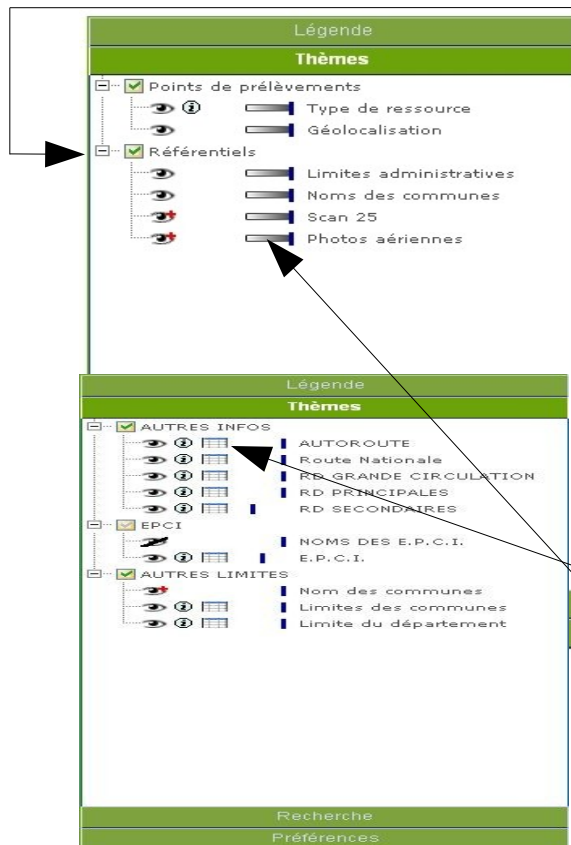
Légende
Thèmes
Points de prélèvements
Type de ressource
Géolocalisation
Référentiels
Limites administratives
Noms des communes
Scan 25
Photos aériennes

Légende
Thèmes
AUTRES INFOS
AUTOROUTE
Route Nationale
RD GRANDE CIRCULATION
RD PRINCIPALES
RD SECONDAIRES
EPCI
NOMS DES E.P.C.I.
E.P.C.I.
AUTRES LIMITES
Nom des communes
Limites des communes
Limite du département
Recherche
Préférences